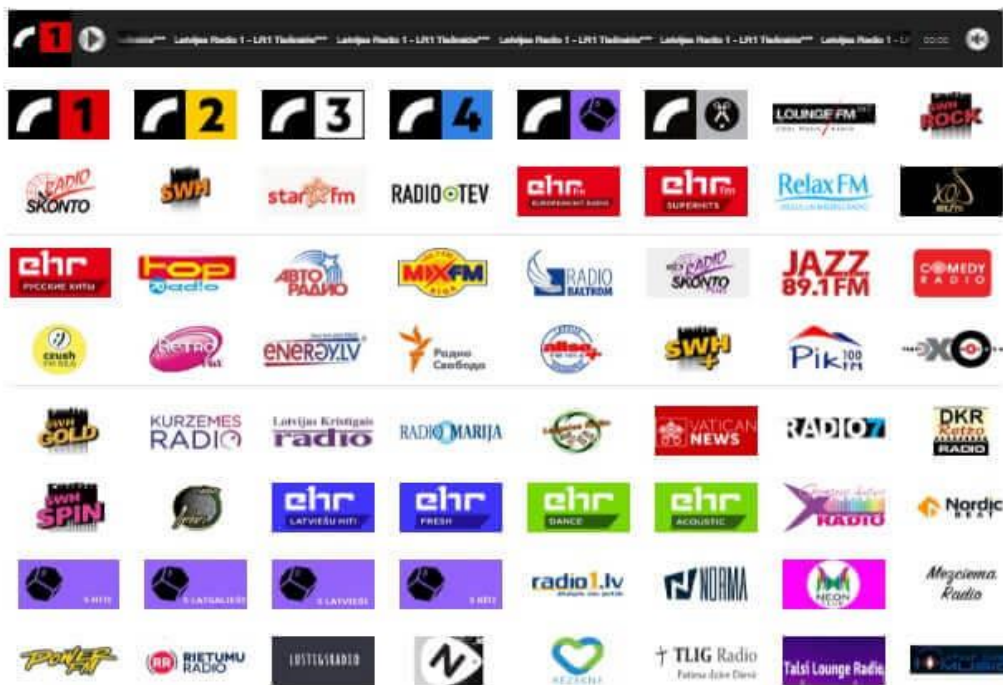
1

Latvijas Radio 1 - LR1 Tiešraide*** Latvijas Radio 1 - LR1 Tiešraide*** Latvijas Radio 1 - LR1 Tiešraide*** Latvijas Radio 1 - LR1 Tiešraide*** Latvijas Radio 1 - L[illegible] 00:00

1 2 3 4

LOUNGE FM

ROCK

RADIO SKONTO

SWH

star fm

RADIO TEV

ehr EUROPEAN HIT RADIO

ehr SUPERHITS

Relax FM

XO

ehr РУССКИЕ ХИТЫ

top radio

АВТО РАДИО

MIX FM

RADIO BALTKOM

RADIO SKONTO PLUS

JAZZ 89.1 FM

COMEDY RADIO

crush

Retro FM

ENERGY.LV

Радио Свобода

Alise plus

SWH+

Pik 100 FM

XO

SWH GOLD

KURZEMES RADIO

Latvijas Kristīgais radio

RADIO MARIJA

VATICAN NEWS

RADIO 7

DKR Retro RADIO

SWH SPIN

ehr LATVIEŠU HITI

ehr FRESH

ehr DANCE

ehr ACOUSTIC

RADIO

Nordic

radio1.lv

NORMA

NEON

Mežciema Radio

POWER FM

RR RIETUMU RADIO

LOSTGSRADIO

TLIG Radio

Talsi Lounge Radio